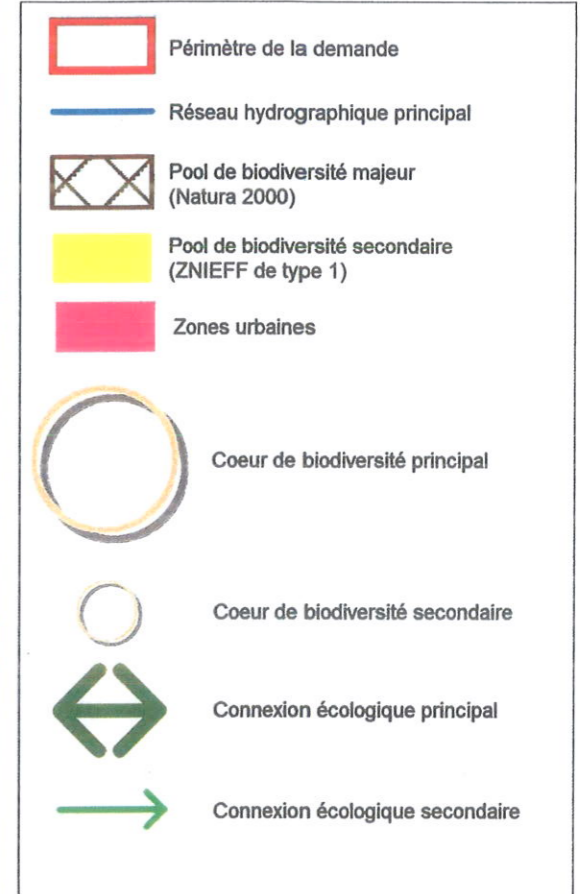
Périmètre de la demande

Réseau hydrographique principal

Pool de biodiversité majeur (Natura 2000)

Pool de biodiversité secondaire (ZNIEFF de type 1)

Zones urbaines

Coeur de biodiversité principal

Coeur de biodiversité secondaire

Connexion écologique principal

Connexion écologique secondaire